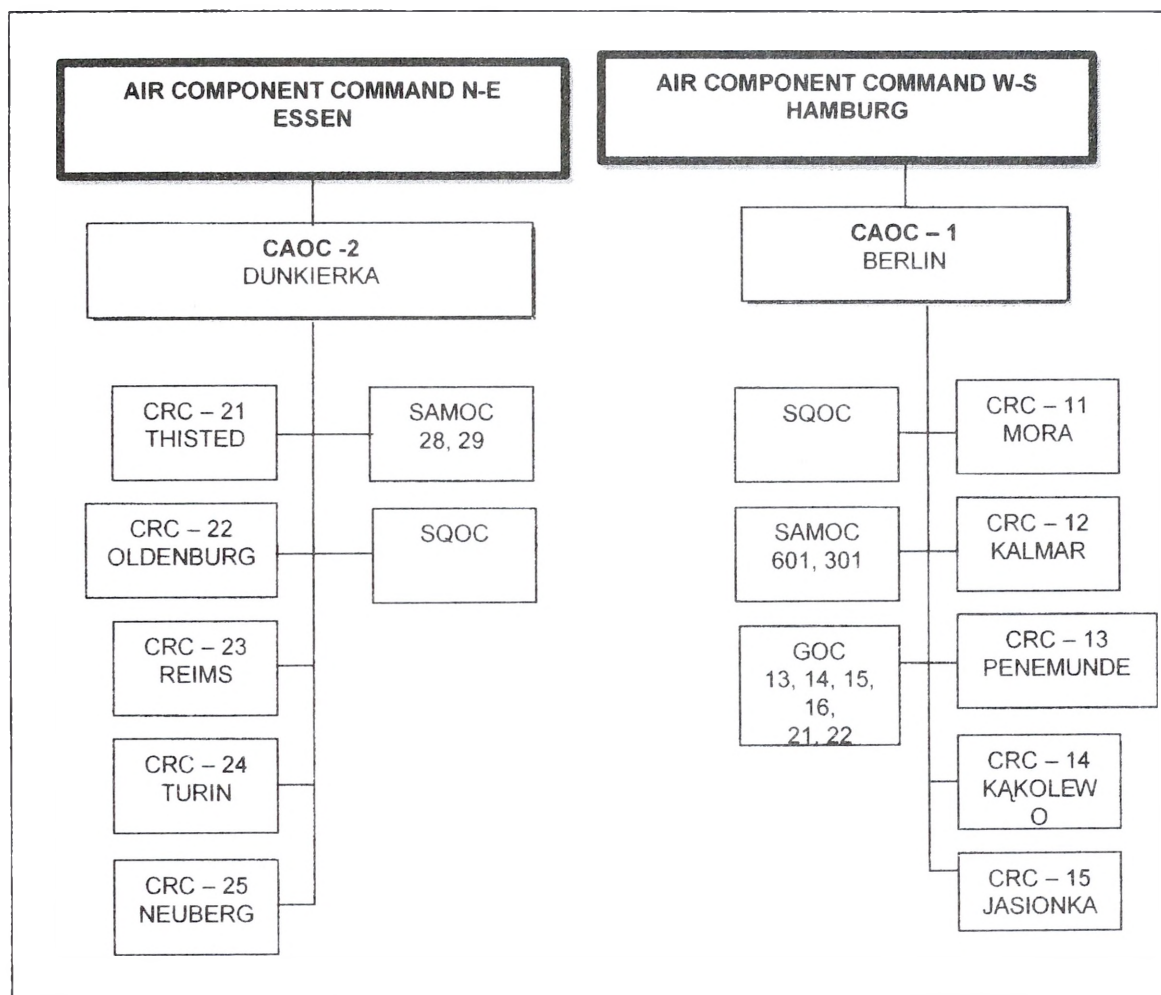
AIR COMPONENT COMMAND N-E
ESSEN

CAOC -2
DUNKIERKA

CRC – 21
THISTED

SAMOC
28, 29

CRC – 22
OLDENBURG

SQOC

CRC – 23
REIMS

CRC – 24
TURIN

CRC – 25
NEUBERG

AIR COMPONENT COMMAND W-S
HAMBURG

CAOC – 1
BERLIN

SQOC

CRC – 11
MORA

SAMOC
601, 301

CRC – 12
KALMAR

GOC
13, 14, 15, 16, 21, 22

CRC – 13
PENEMUNDE

CRC – 14
KĄKOLEWO

CRC – 15
JASIONKA